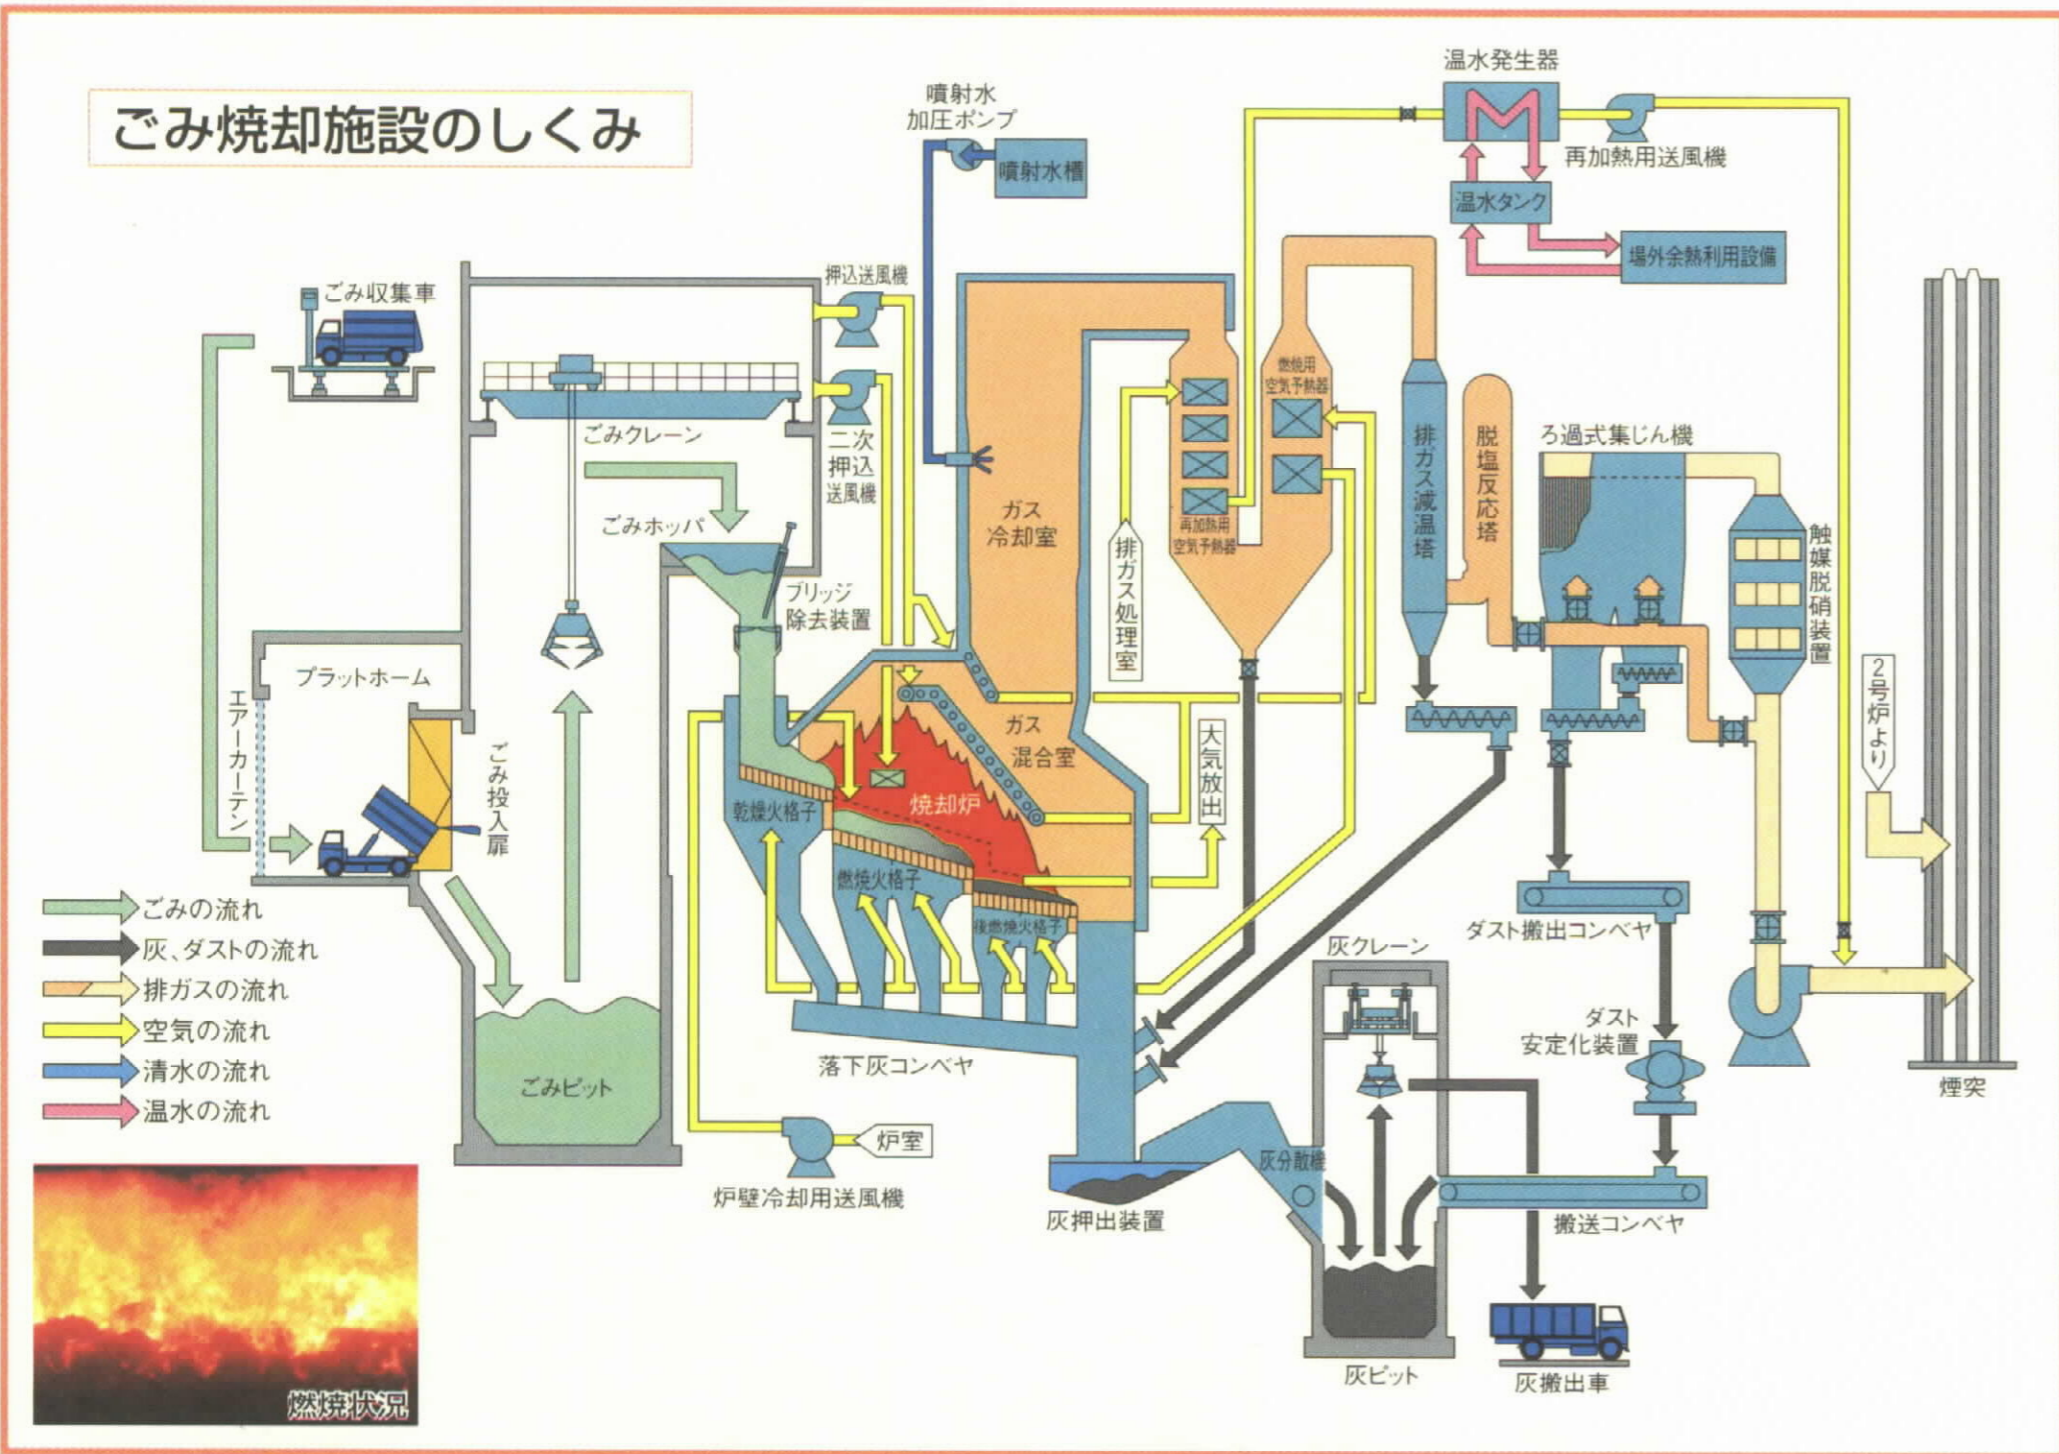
ごみ焼却施設のしくみ

噴射水加圧ポンプ
噴射水槽
温水発生器
再加熱用送風機
温水タンク
場外余熱利用設備
押込送風機
ごみ収集車
ごみクレーン
二次押込送風機
ガス冷却室
燃焼用空気予熱器
再加熱用空気予熱器
排ガス処理室
排ガス減温塔
脱塩反応塔
ろ過式集じん機
触媒脱硝装置
ごみホッパ
ブリッジ除去装置
プラットホーム
エアーカーテン
ごみ投入扉
ガス混合室
大気放出
焼却炉
乾燥火格子
燃焼火格子
後燃焼火格子
2号炉より
ダスト搬出コンベヤ
灰クレーン
ダスト安定化装置
煙突
ごみの流れ
灰、ダストの流れ
排ガスの流れ
空気の流れ
清水の流れ
温水の流れ
ごみピット
落下灰コンベヤ
炉室
炉壁冷却用送風機
灰押出装置
灰分散機
搬送コンベヤ
灰ピット
灰搬出車
燃焼状況